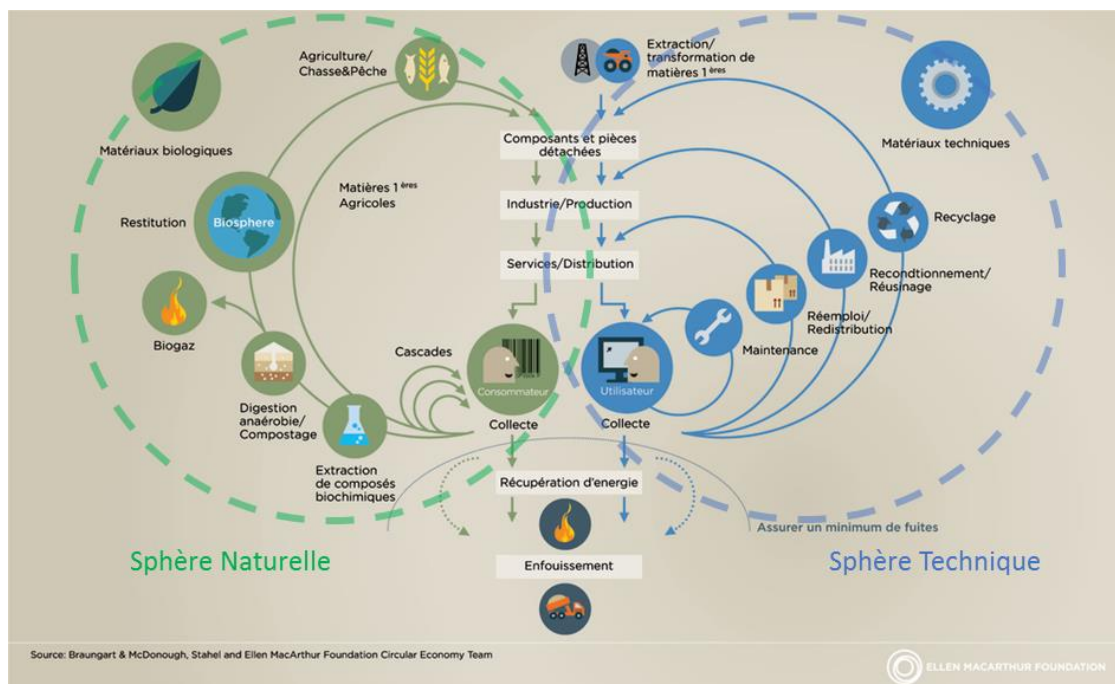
Agriculture/
Chasse&Pêche

Extraction/
transformation de
matières 1 ères

Matériaux biologiques

Matériaux techniques

Composants et pièces
détachées

Matières 1 ères
Agricoles

Restitution

Biosphere

Industrie/Production

Recyclage

Services/Distribution

Recondtionnement/
Réusinage

Biogaz

Réemploi/
Redistribution

Maintenance

Cascades

Consommateur

Utilisateur

Digestion
anaérobie/
Compostage

Collecte

Collecte

Extraction
de composés
biochimiques

Récupération d'energie

Assurer un minimum de fuites

Sphère Naturelle

Sphère Technique

Enfouissement

Source: Braungart & McDonough, Stahel and Ellen MacArthur Foundation Circular Economy Team

ELLEN MACARTHUR FOUNDATION